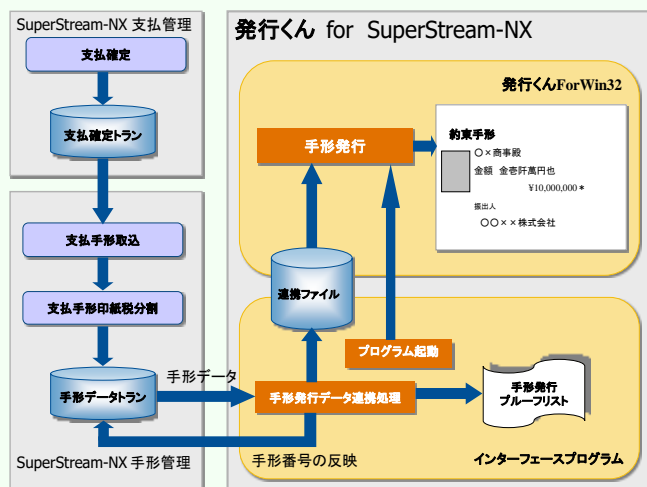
SuperStream-NX 支払管理

支払確定

支払確定トラン

支払手形取込

支払手形印紙税分割

手形データトラン

SuperStream-NX 手形管理

発行くん for SuperStream-NX

発行くんForWin32

手形発行

約束手形

〇×商事殿

金額 金壱阡萬円也

¥10,000,000＊

振出人

〇〇××株式会社

連携ファイル

プログラム起動

手形データ

手形発行データ連携処理

手形発行
ブルーフリスト

手形番号の反映

インターフェースプログラム